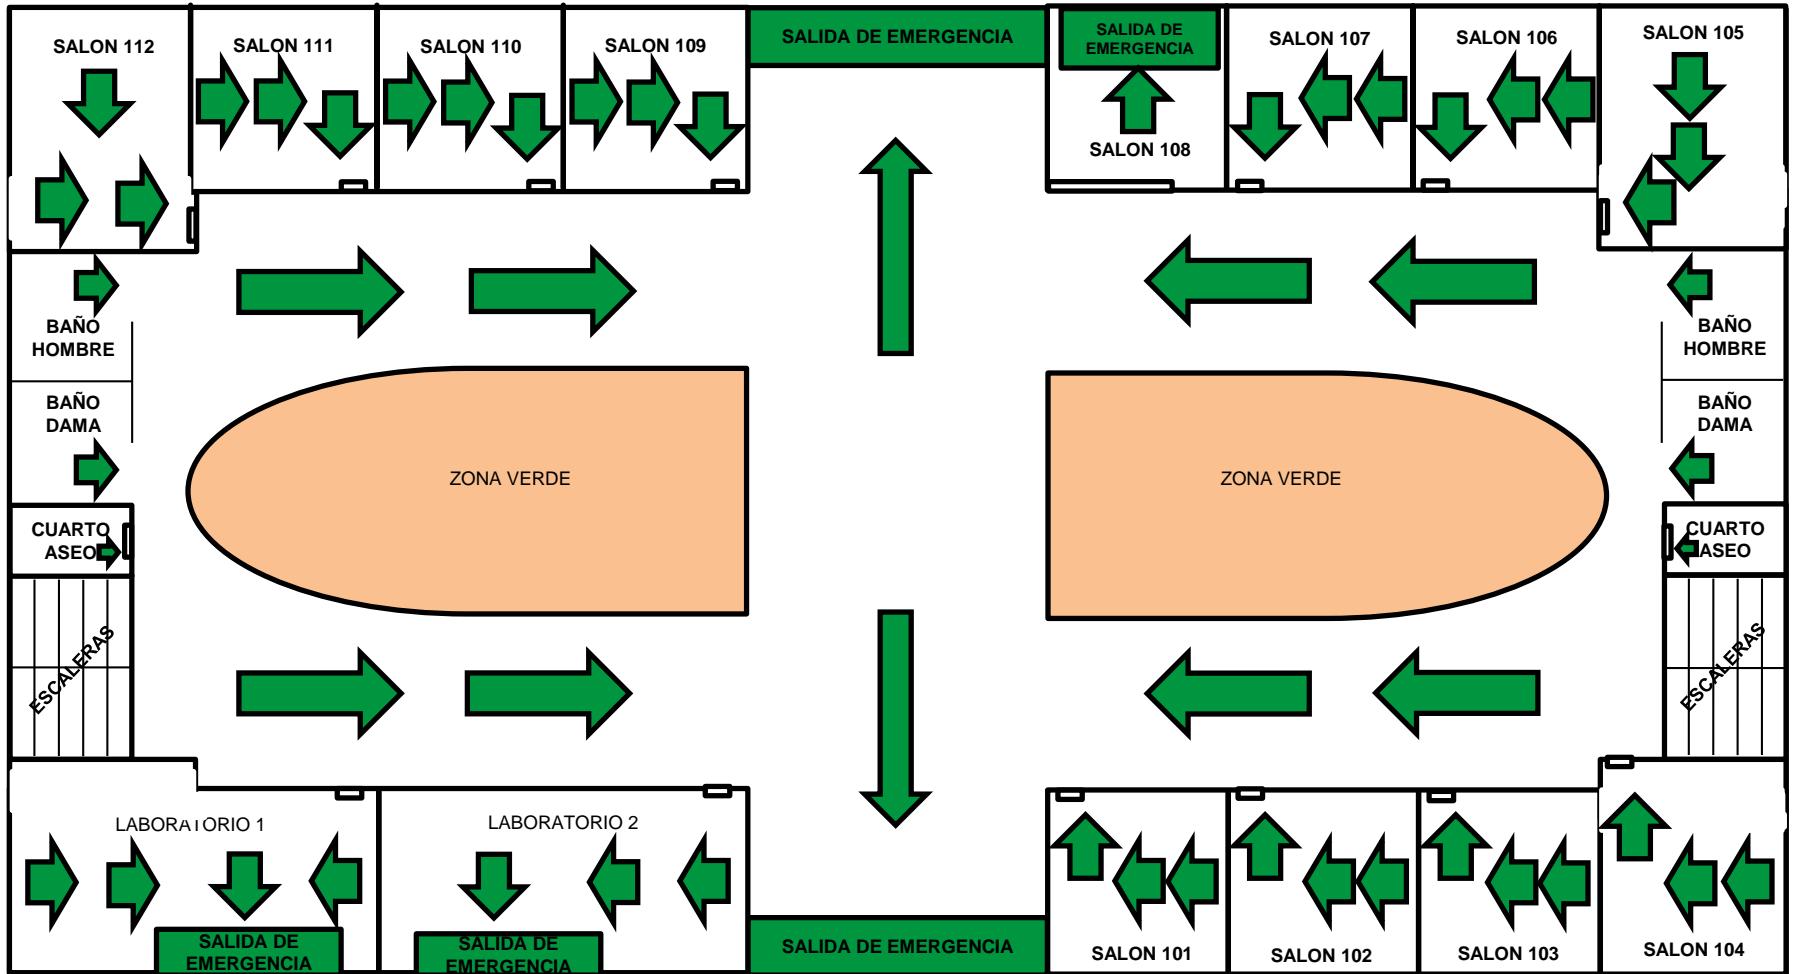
SALON 112

SALON 111

SALON 110

SALON 109

SALIDA DE EMERGENCIA

SALIDA DE EMERGENCIA

SALON 108

SALON 107

SALON 106

SALON 105

BAÑO HOMBRE

BAÑO DAMA

CUARTO ASEO

ESCALERAS

ZONA VERDE

ZONA VERDE

BAÑO HOMBRE

BAÑO DAMA

CUARTO ASEO

ESCALERAS

LABORATORIO 1

SALIDA DE EMERGENCIA

LABORATORIO 2

SALIDA DE EMERGENCIA

SALIDA DE EMERGENCIA

SALON 101

SALON 102

SALON 103

SALON 104